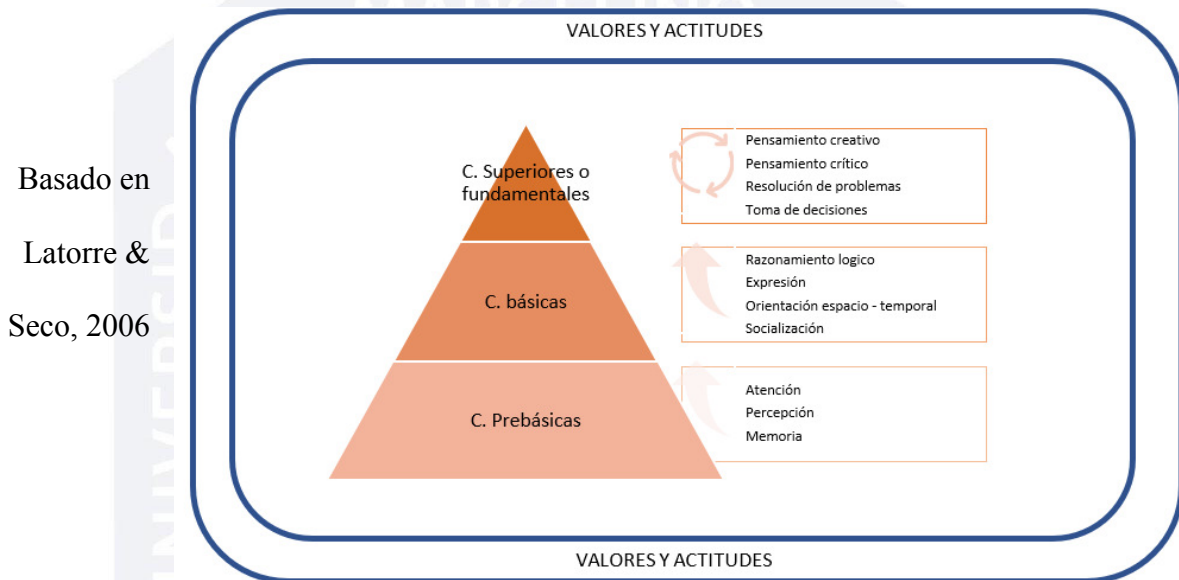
VALORES Y ACTITUDES

Basado en Latorre & Seco, 2006

C. Superiores o fundamentales

Pensamiento creativo
Pensamiento crítico
Resolución de problemas
Toma de decisiones

C. básicas

Razonamiento logico
Expresión
Orientación espacio - temporal
Socialización

C. Prebásicas

Atención
Percepción
Memoria

VALORES Y ACTITUDES